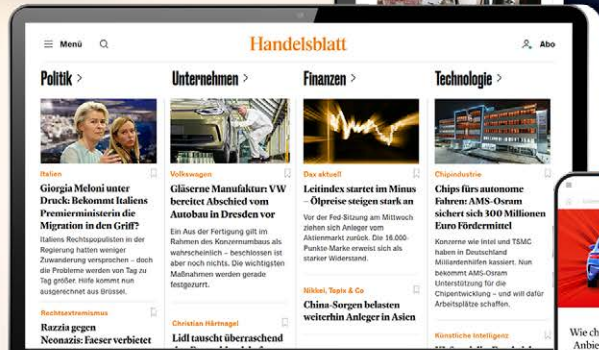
Menü

Handelsblatt

Abo

Politik >

Italien

Giorgia Meloni unter Druck: Bekommt Italiens Premierministerin die Migration in den Griff?

Italiens Rechtspopulisten in der Regierung hatten weniger Zuwanderung versprochen – doch die Probleme werden von Tag zu Tag größer. Hilfe kommt nun ausgerechnet aus Brüssel.

Rechtsextremismus

Razzia gegen Neonazis: Faeser verbietet

Unternehmen >

Volkswagen

Gläserne Manufaktur: VW bereitet Abschied vom Autobau in Dresden vor

Ein Aus der Fertigung gilt im Rahmen des Konzernumbaus als wahrscheinlich – beschlossen ist aber noch nichts. Die wichtigsten Maßnahmen werden gerade festgezurrt.

Christian Härtnagel

Lidl tauscht überraschend

Finanzen >

Dax aktuell

Leitindex startet im Minus – Ölpreise steigen stark an

Vor der Fed-Sitzung am Mittwoch ziehen sich Anleger vom Aktienmarkt zurück. Die 16.000-Punkte-Marke erweist sich als starker Widerstand.

Nikkei, Topix & Co

China-Sorgen belasten weiterhin Anleger in Asien

Technologie >

Chipindustrie

Chips für autonome Fahren: AMS-Osram sichert sich 300 Millionen Euro Fördermittel

Konzerne wie Intel und TSMC haben in Deutschland Milliardenhilfen erhalten. Nun bekommt AMS-Osram Unterstützung für die Chipentwicklung – und will dafür Arbeitsplätze schaffen.

Künstliche Intelligenz

Wie ch
Anbie